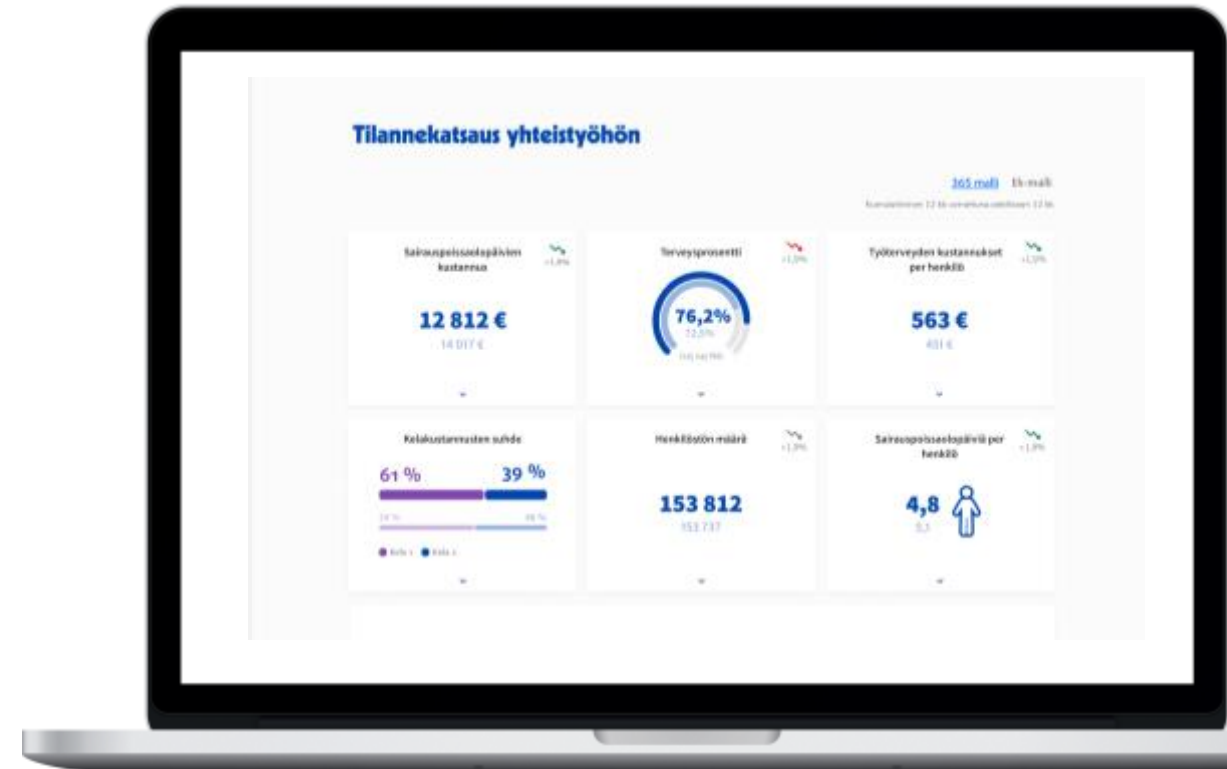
Tilannekatsaus yhteistyöhön

365 malli Ek-malli

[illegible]

Sairauspoissaolopäivien kustannus

+1,4%

12 812 €

14 017 €

Terveysprosentti

+1,5%

76,2%

72,5%

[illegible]

Työterveyden kustannukset per henkilö

+1,5%

563 €

451 €

Kelakustannusten suhde

61 %

39 %

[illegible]

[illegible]

Kela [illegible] Kela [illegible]

Henkilöstön määrä

+1,3%

153 812

153 737

Sairauspoissaolopäiviä per henkilö

+1,3%

4,8

5,1